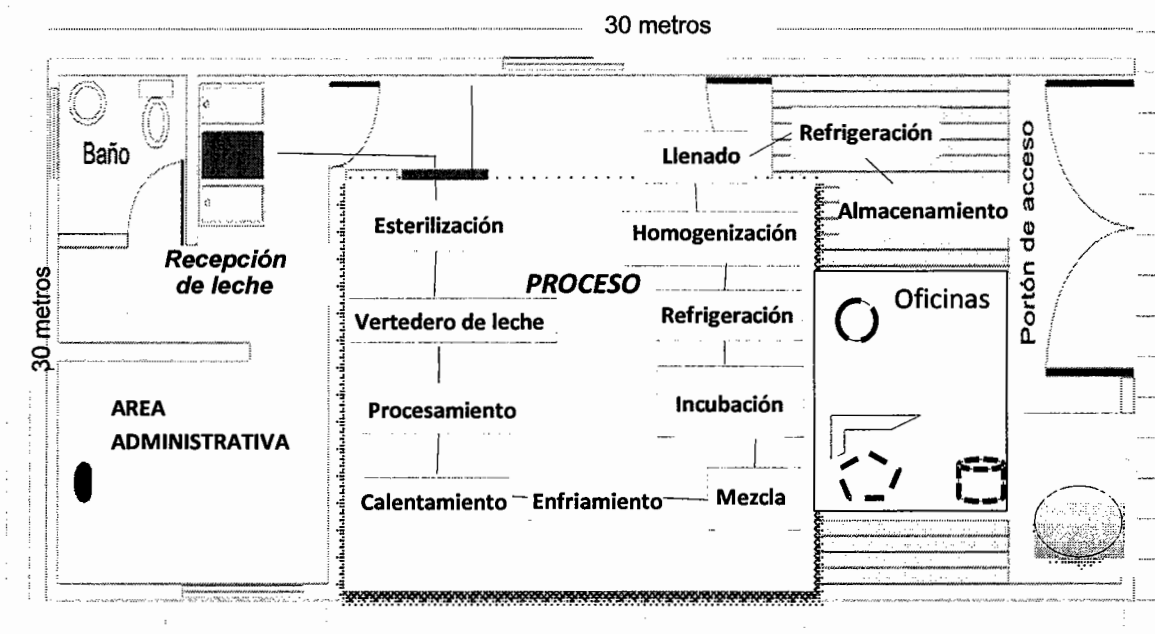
30 metros

Baño

Recepción de leche

30 metros

AREA ADMINISTRATIVA

Esterilización

PROCESO

Vertedero de leche

Procesamiento

Calentamiento

Enfriamiento

Mezcla

Incubación

Refrigeración

Homogenización

Llenado

Refrigeración

Almacenamiento

Oficinas

Portón de acceso